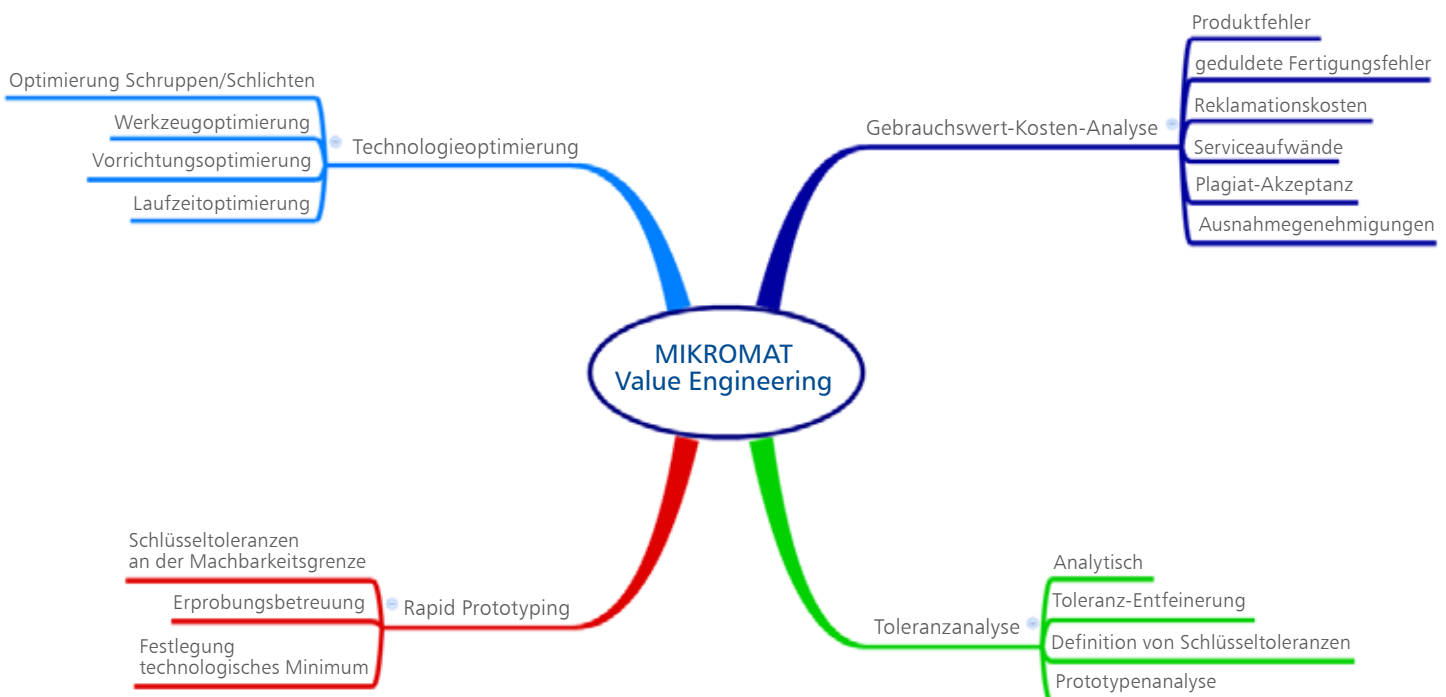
MIKROMAT
Value Engineering

Technologieoptimierung
Optimierung Schruppen/Schlichten
Werkzeugoptimierung
Vorrichtungsoptimierung
Laufzeitoptimierung

Gebrauchswert-Kosten-Analyse
Produktfehler
geduldete Fertigungsfehler
Reklamationskosten
Serviceaufwände
Plagiat-Akzeptanz
Ausnahmegenehmigungen

Rapid Prototyping
Schlüsseltoleranzen an der Machbarkeitsgrenze
Erprobungsbetreuung
Festlegung technologisches Minimum

Toleranzanalyse
Analytisch
Toleranz-Entfeinerung
Definition von Schlüsseltoleranzen
Prototypenanalyse